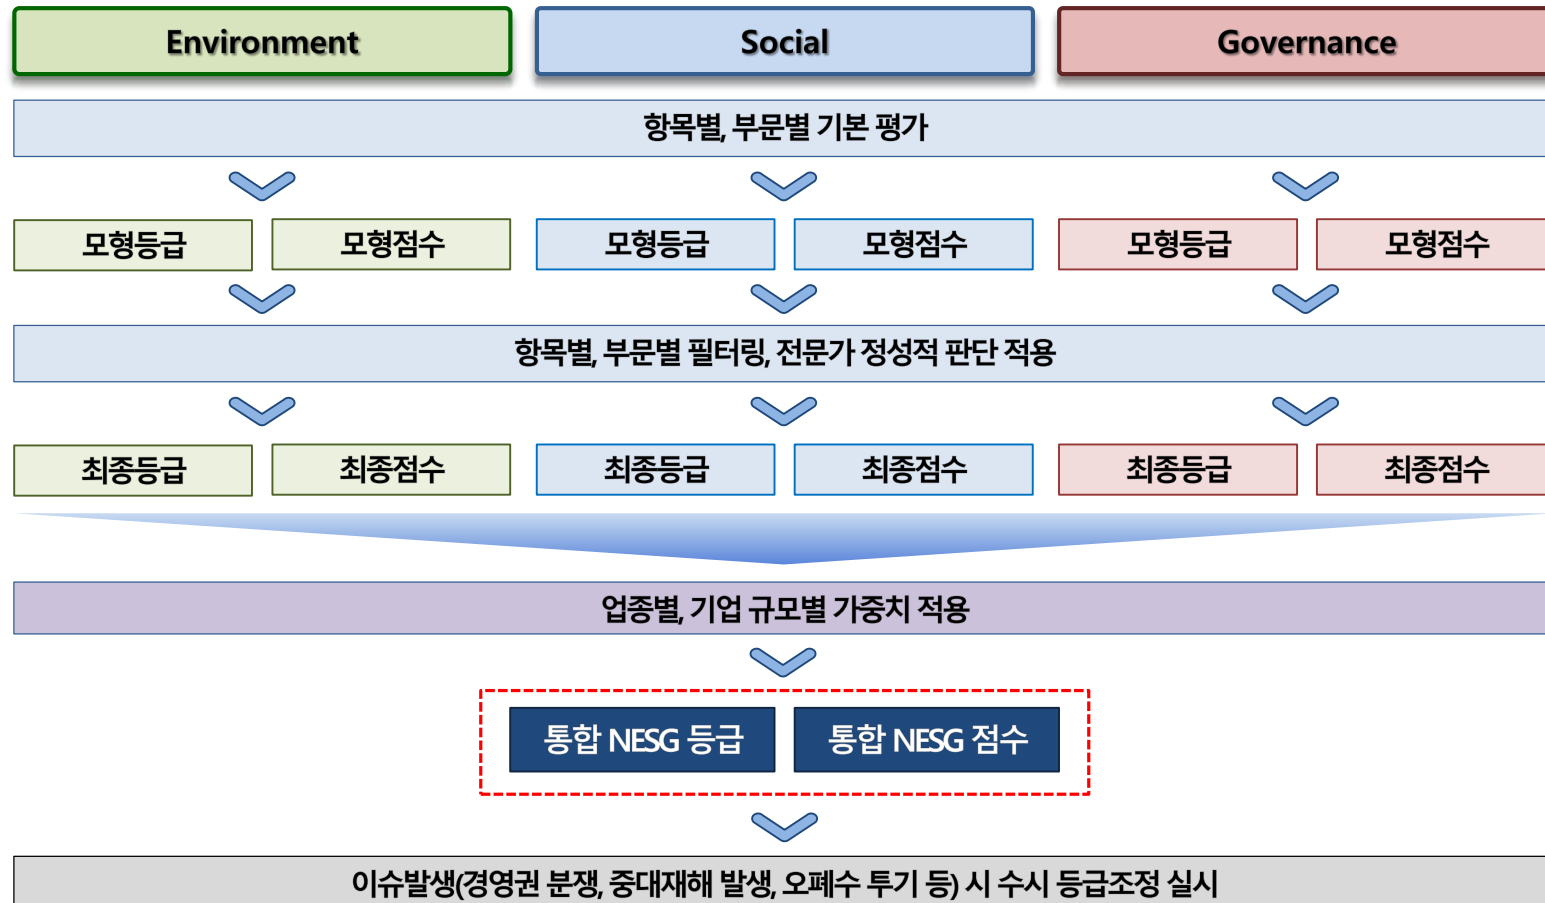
Environment

Social

Governance

항목별, 부문별 기본 평가

모형등급
모형점수
모형등급
모형점수
모형등급
모형점수

항목별, 부문별 필터링, 전문가 정성적 판단 적용

최종등급
최종점수
최종등급
최종점수
최종등급
최종점수

업종별, 기업 규모별 가중치 적용

통합 NESG 등급
통합 NESG 점수

이슈발생(경영권 분쟁, 중대재해 발생, 오폐수 투기 등) 시 수시 등급조정 실시